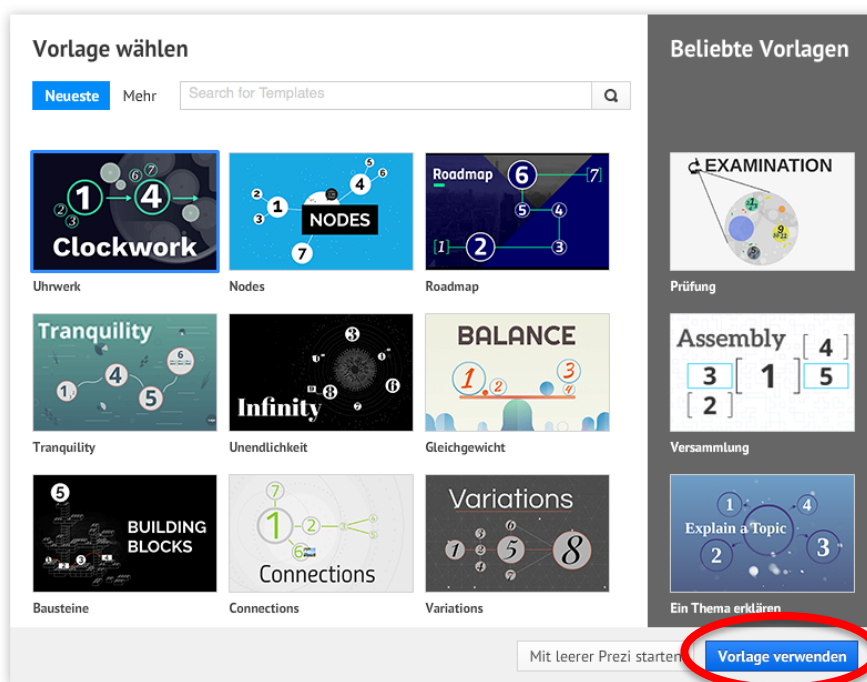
Vorlage wählen

Neueste Mehr

Search for Templates

Beliebte Vorlagen

1 2 3 4 6 7 Clockwork
Uhrwerk

2 1 3 4 5 6 7 NODES
Nodes

Roadmap 6 7 5 4 1 2 3
Roadmap

EXAMINATION
Prüfung

Tranquility 1 4 5 6
Tranquility

3 8 6 7 Infinity
Unendlichkeit

BALANCE 1 2 3 4
Gleichgewicht

Assembly 4 3 1 5 2
Versammlung

5 BUILDING BLOCKS 3
Bausteine

7 1 2 3 6 Connections
Connections

Variations 1 2 4 5 6 7 8
Variations

1 4 Explain a Topic 2 3
Ein Thema erklären

Mit leerer Prezi starten

Vorlage verwenden